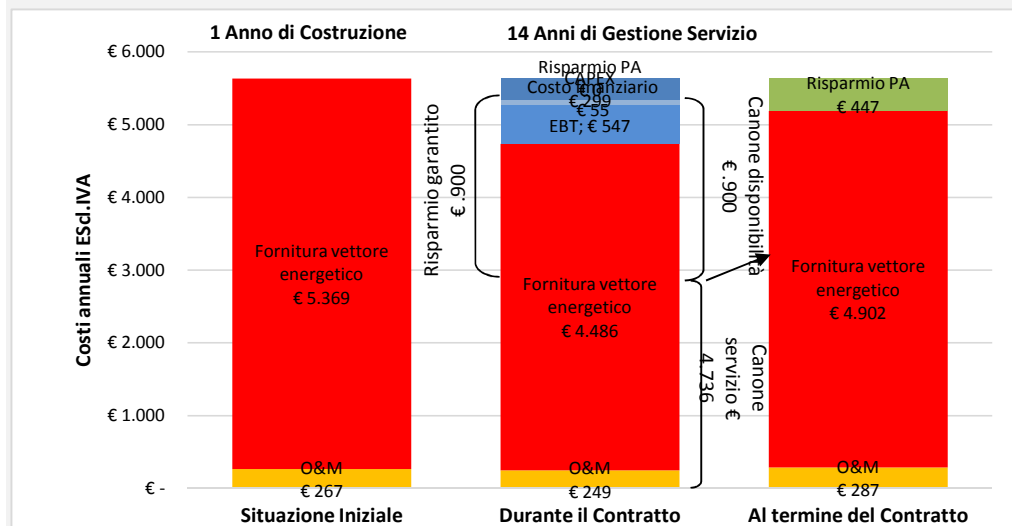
1 Anno di Costruzione

14 Anni di Gestione Servizio

€ 6.000
€ 5.000
€ 4.000
€ 3.000
€ 2.000
€ 1.000
€ -

Costi annuali Escl.IVA

Fornitura vettore energetico
€ 5.369

O&M
€ 267

Situazione Iniziale

Risparmio PA
CAPEX
Costo finanziario
€ 299
€ 55
EBT; € 547

Risparmio garantito
€ .900

Fornitura vettore energetico
€ 4.486

O&M
€ 249

Durante il Contratto

Canone disponibilità
€ .900

Canone servizio €
4.736

Risparmio PA
€ 447

Fornitura vettore energetico
€ 4.902

O&M
€ 287

Al termine del Contratto